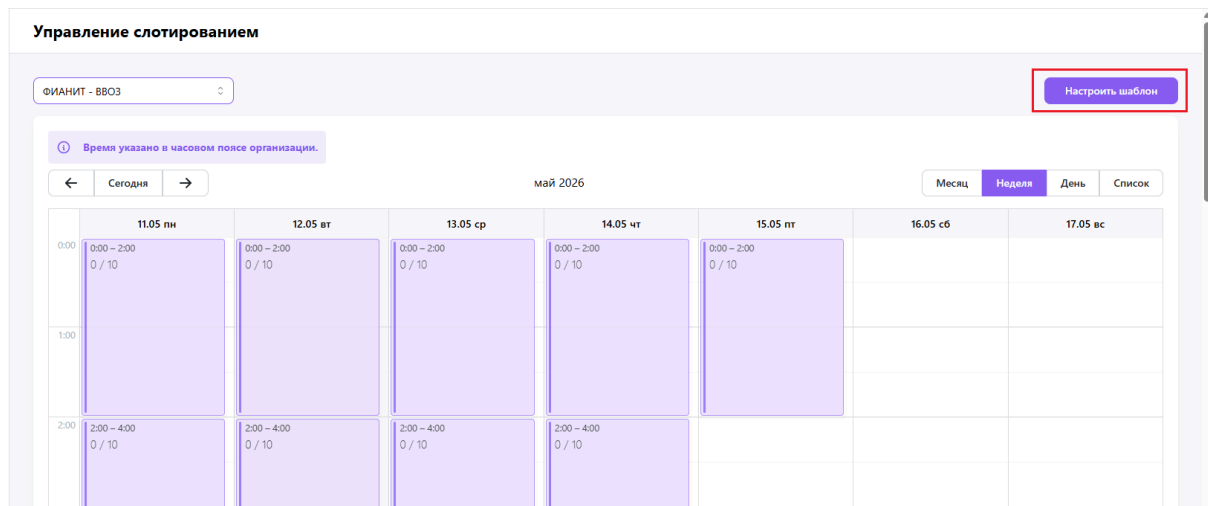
Управление слотированием

ФИАНИТ - ВВОЗ

Настроить шаблон

ⓘ Время указано в часовом поясе организации.

← Сегодня →

май 2026

Месяц Неделя День Список

| | 11.05 пн | 12.05 вт | 13.05 ср | 14.05 чт | 15.05 пт | 16.05 сб | 17.05 вс |
|---|---|---|---|---|---|---|---|
| 0:00 | 0:00 – 2:00 0 / 10 | 0:00 – 2:00 0 / 10 | 0:00 – 2:00 0 / 10 | 0:00 – 2:00 0 / 10 | 0:00 – 2:00 0 / 10 | | |
| 1:00 | | | | | | | |
| 2:00 | 2:00 – 4:00 0 / 10 | 2:00 – 4:00 0 / 10 | 2:00 – 4:00 0 / 10 | 2:00 – 4:00 0 / 10 | | | |